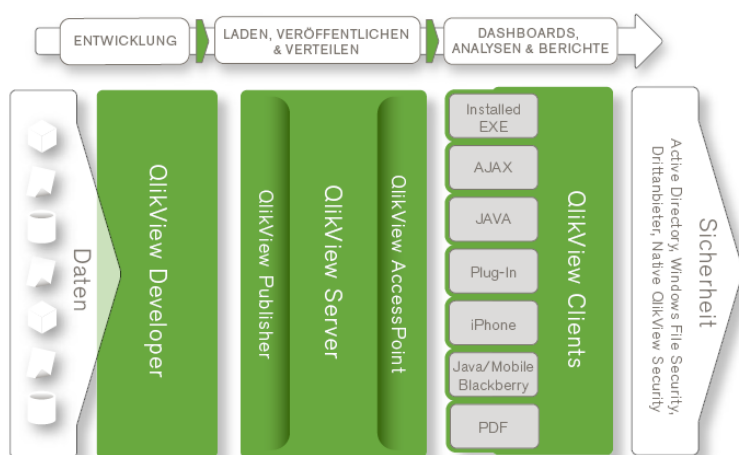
ENTWICKLUNG

LADEN, VERÖFFENTLICHEN & VERTEILEN

DASHBOARDS, ANALYSEN & BERICHTE

Daten

QlikView Developer

QlikView Publisher

QlikView Server

QlikView AccessPoint

Installed EXE

AJAX

JAVA

Plug-In

iPhone

Java/Mobile Blackberry

PDF

QlikView Clients

Sicherheit

Active Directory, Windows File Security, Drittanbieter, Native QlikView Security